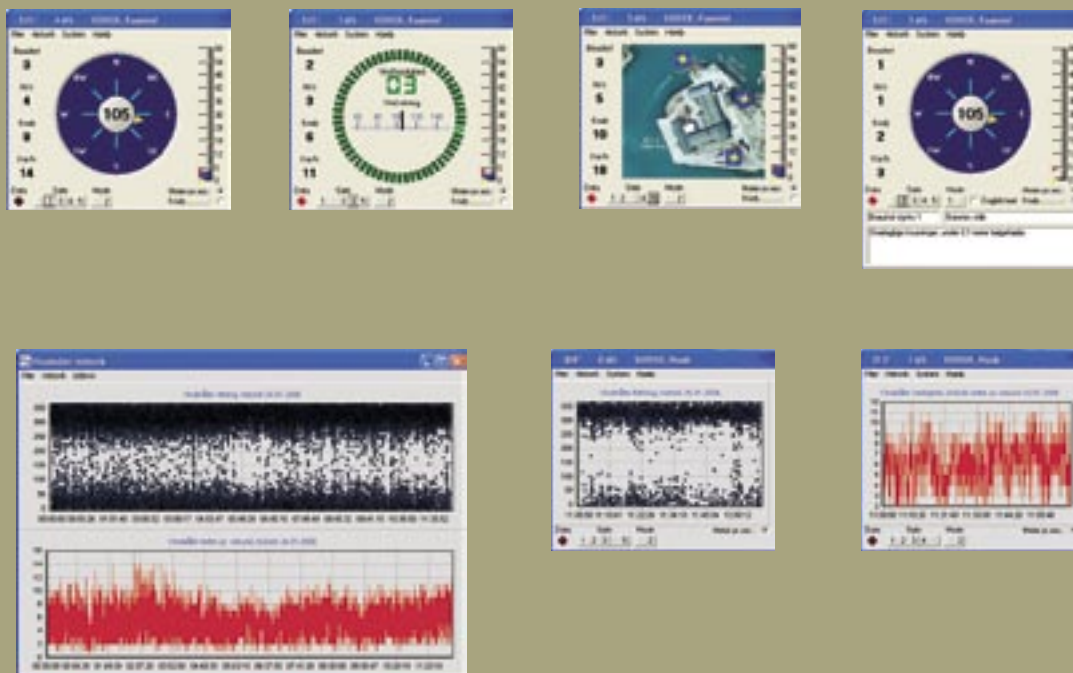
File Akturelt System Hjelp

Beaufort
3
M/s
4
Knop
8
Gaufs
14

105

Data

File Akturelt System Hjelp

Beaufort
2
M/s
3
Knop
6
Gaufs
11

03

File Akturelt System Hjelp

Beaufort
3
M/s
5
Knop
10
Gaufs
18

File Akturelt System Hjelp

Beaufort
1
M/s
1
Knop
2
Gaufs
3

105

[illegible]

File Akturelt System Hjelp

File Akturelt System Hjelp

File Akturelt System Hjelp